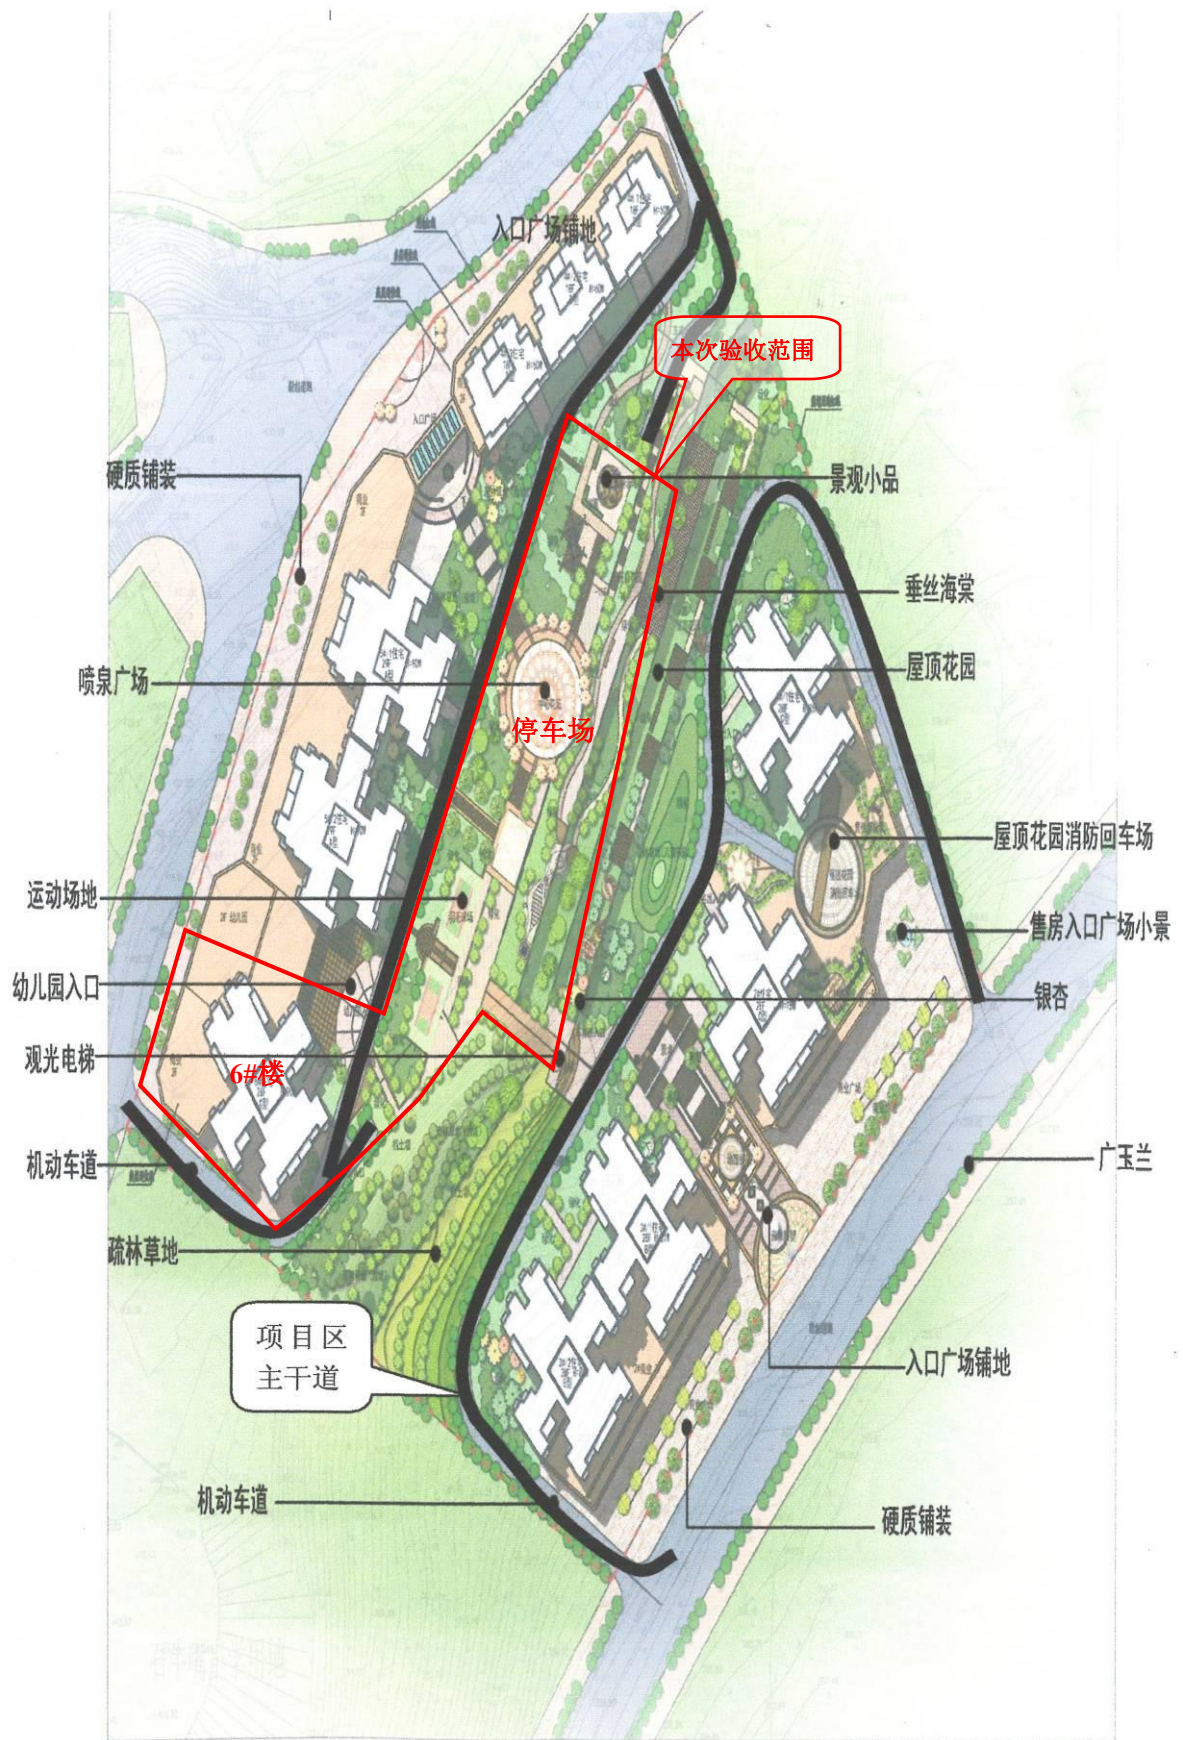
入口广场铺地

本次验收范围

硬质铺装

景观小品

垂丝海棠

喷泉广场

屋顶花园

停车场

屋顶花园消防回车场

运动场地

售房入口广场小景

幼儿园入口

银杏

观光电梯

6#楼

机动车道

广玉兰

疏林草地

项目区主干道

入口广场铺地

机动车道

硬质铺装